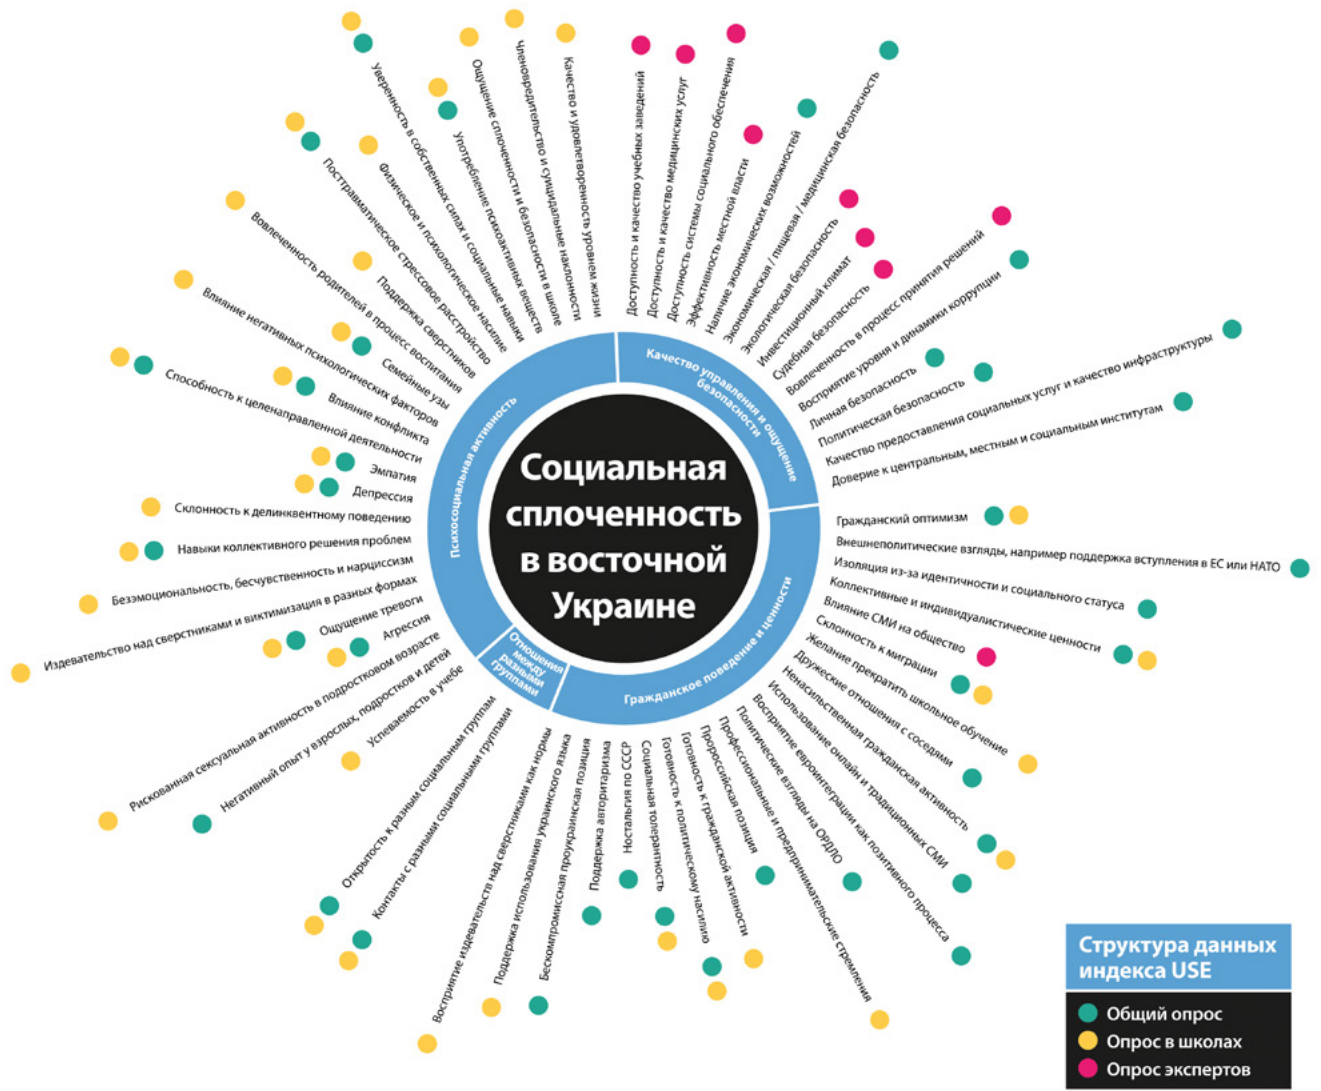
Социальная сплоченность в восточной Украине

Психосоциальная активность

Качество управления и ощущение безопасности

Гражданское поведение и ценности

Отношения между разными группами

Качество и удовлетворенность уровнем жизни
Членовредительство и суицидальные наклонности
Ощущение сплоченности и безопасности в школе
Употребление психоактивных веществ
Уверенность в собственных силах и социальные навыки
Физическое и психологическое насилие
Посттравматическое стрессовое расстройство
Поддержка сверстников
Вовлеченность родителей в процесс воспитания
Семейные узы
Влияние негативных психологических факторов
Влияние конфликта
Способность к целенаправленной деятельности
Эмпатия
Депрессия
Склонность к делинквентному поведению
Навыки коллективного решения проблем
Безэмоциональность, бесчувственность и нарциссизм
Издевательство над сверстниками и виктимизация в разных формах
Ощущение тревоги
Агрессия
Рискованная сексуальная активность в подростковом возрасте
Негативный опыт у взрослых, подростков и детей
Успеваемость в учебе
Открытость к разным социальным группам
Контакты с разными социальными группами
Восприятие издевательств над сверстниками как нормы
Поддержка использования украинского языка
Бескомпромиссная проукраинская позиция
Поддержка авторитаризма
Ностальгия по СССР
Социальная толерантность
Готовность к политическому насилию
Готовность к гражданской активности
Пророссийская позиция
Профессиональные и предпринимательские стремления
Политические взгляды на ОРДЛО
Восприятие евроинтеграции как позитивного процесса
Использование онлайн и традиционных СМИ
Ненасильственная гражданская активность
Дружеские отношения с соседями
Желание прекратить школьное обучение
Склонность к миграции
Влияние СМИ на общество
Коллективные и индивидуалистические ценности
Изоляция из-за идентичности и социального статуса
Внешнеполитические взгляды, например поддержка вступления в ЕС или НАТО
Гражданский оптимизм
Доверие к центральным, местным и социальным институтам
Качество предоставления социальных услуг и качество инфраструктуры
Политическая безопасность
Личная безопасность
Восприятие уровня и динамики коррупции
Вовлеченность в процесс принятия решений
Судебная безопасность
Инвестиционный климат
Экологическая безопасность
Экономическая / пищевая / медицинская безопасность
Наличие экономических возможностей
Эффективность местной власти
Доступность системы социального обеспечения
Доступность и качество медицинских услуг
Доступность и качество учебных заведений

Структура данных индекса USE
Общий опрос
Опрос в школах
Опрос экспертов